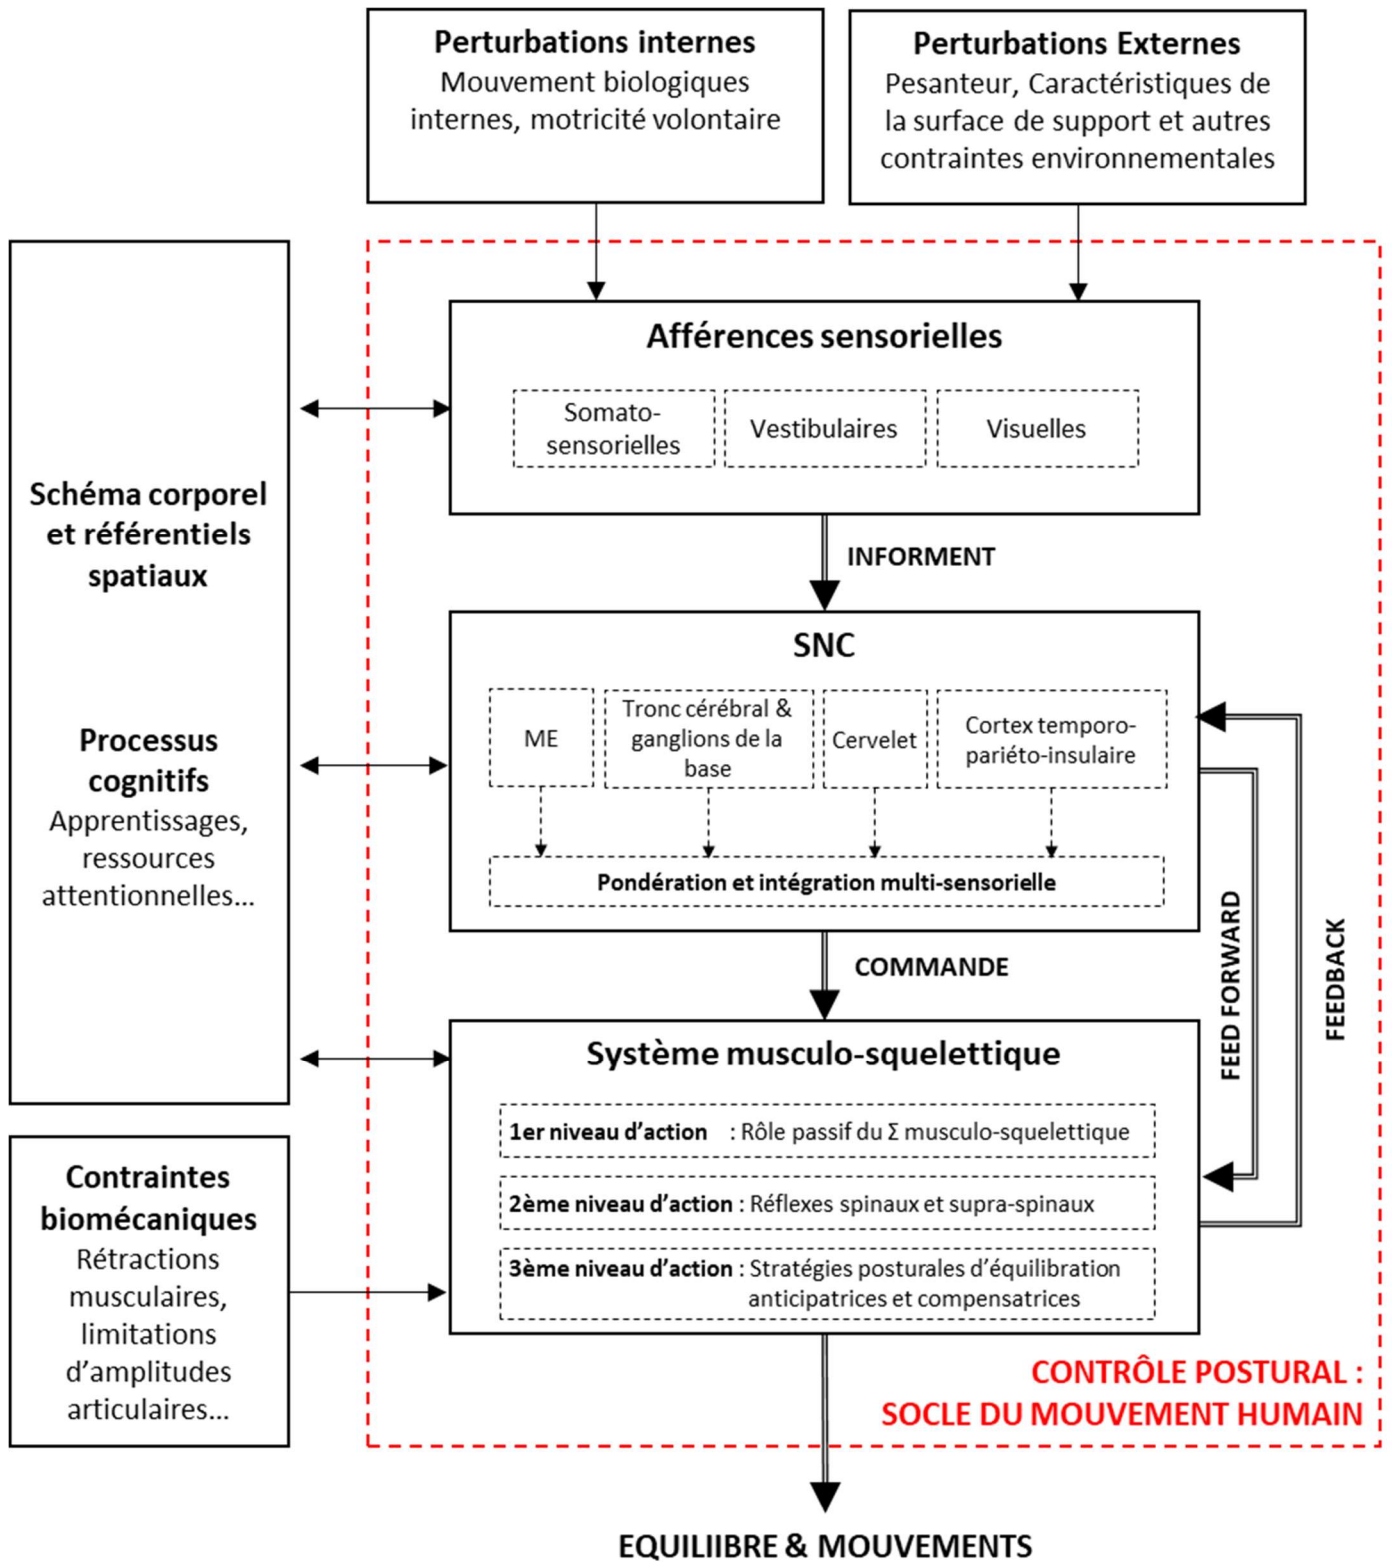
Perturbations internes
Mouvement biologiques internes, motricité volontaire

Perturbations Externes
Pesanteur, Caractéristiques de la surface de support et autres contraintes environnementales

Schéma corporel et référentiels spatiaux

Processus cognitifs
Apprentissages, ressources attentionnelles...

Contraintes biomécaniques
Rétractions musculaires, limitations d'amplitudes articulaires...

Afférences sensorielles
Somato-sensorielles
Vestibulaires
Visuelles

INFORMENT

SNC
ME
Tronc cérébral & ganglions de la base
Cervelet
Cortex temporo-pariéto-insulaire
Pondération et intégration multi-sensorielle

COMMANDE

FEED FORWARD
FEEDBACK

Système musculo-squelettique
1er niveau d'action : Rôle passif du Σ musculo-squelettique
2ème niveau d'action : Réflexes spinaux et supra-spinaux
3ème niveau d'action : Stratégies posturales d'équilibration anticipatrices et compensatrices

CONTRÔLE POSTURAL :
SOCLE DU MOUVEMENT HUMAIN

EQUILIIBRE & MOUVEMENTS